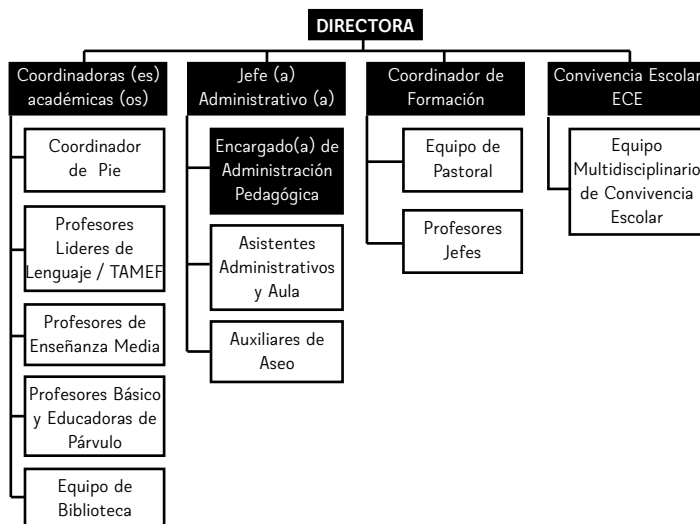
DIRECTORA

Coordinadoras (es) académicas (os)

Coordinador de Pie

Profesores Lideres de Lenguaje / TAMEF

Profesores de Enseñanza Media

Profesores Básico y Educadoras de Párvulo

Equipo de Biblioteca

Jefe (a) Administrativo (a)

Encargado(a) de Administración Pedagógica

Asistentes Administrativos y Aula

Auxiliares de Aseo

Coordinador de Formación

Equipo de Pastoral

Profesores Jefes

Convivencia Escolar ECE

Equipo Multidisciplinario de Convivencia Escolar